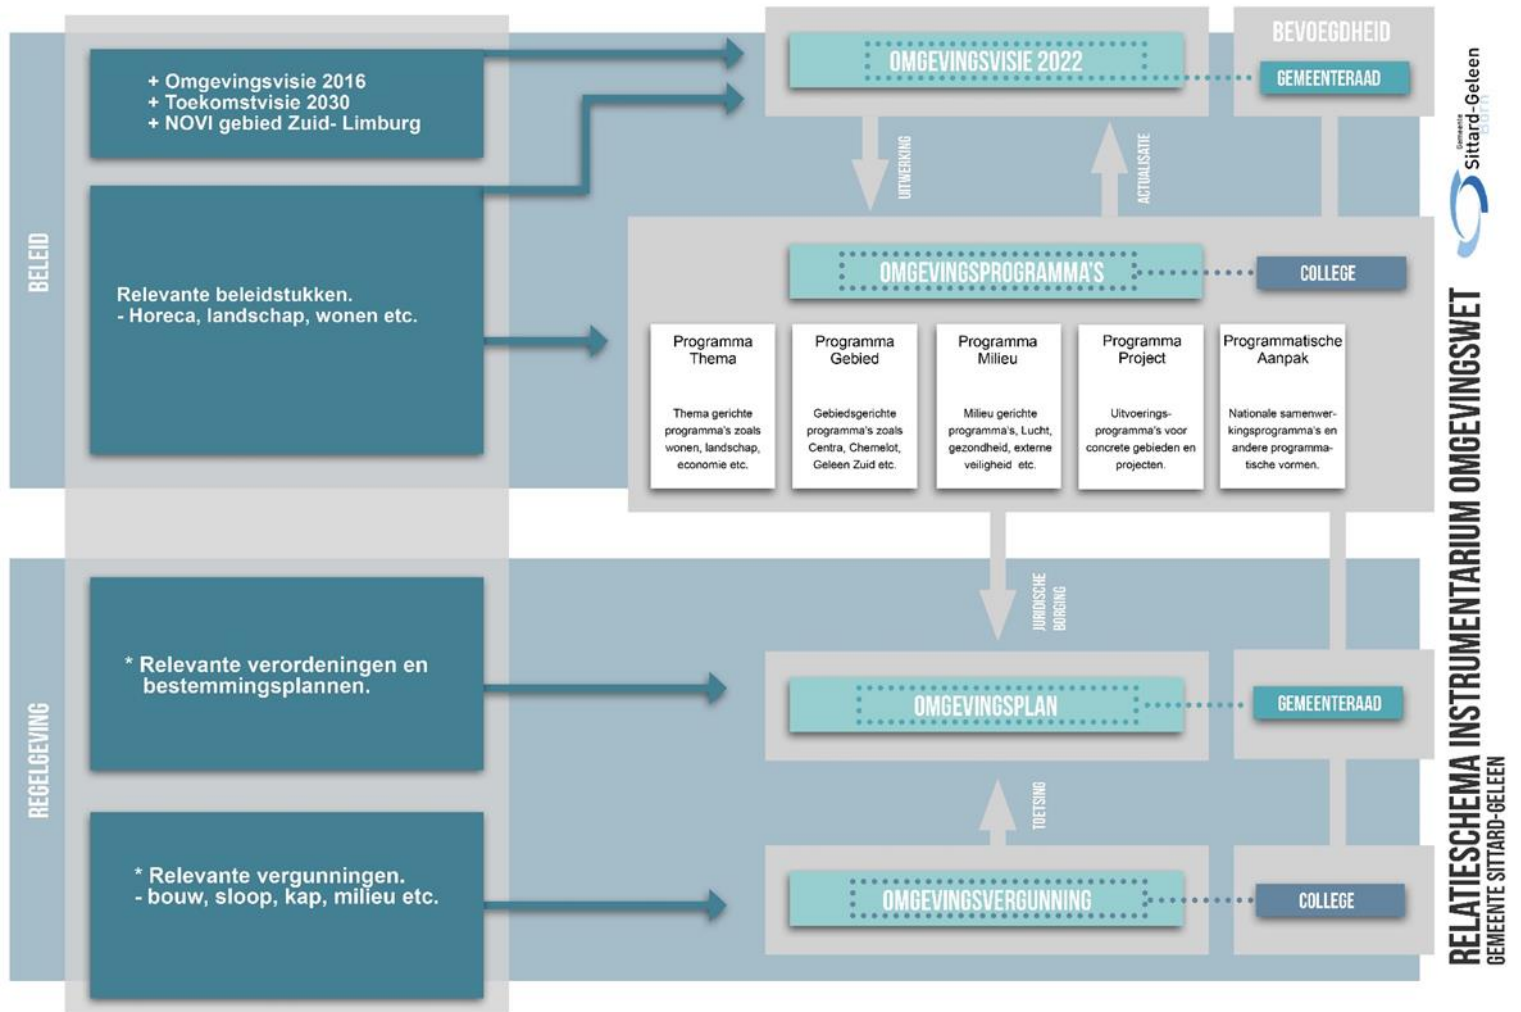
BELEID

+ Omgevingsvisie 2016
+ Toekomstvisie 2030
+ NOVI gebied Zuid- Limburg

Relevante beleidstukken.
- Horeca, landschap, wonen etc.

OMGEVINGSVISIE 2022

BEVOEGDHEID

GEMEENTERAAD

Gemeente Sittard-Geleen

UITWERKING

ACTUALISATIE

OMGEVINGSPROGRAMMA'S

COLLEGE

Programma Thema

Thema gerichte programma's zoals wonen, landschap, economie etc.

Programma Gebied

Gebiedsgerichte programma's zoals Centra, Chemelot, Geleen Zuid etc.

Programma Milieu

Milieu gerichte programma's, Lucht, gezondheid, externe veiligheid etc.

Programma Project

Uitvoerings-programma's voor concrete gebieden en projecten.

Programmatische Aanpak

Nationale samenwerkingsprogramma's en andere programmatische vormen.

JURIDISCHE BORGING

REGELGEVING

* Relevante verordeningen en bestemmingsplannen.

OMGEVINGSPLAN

GEMEENTERAAD

TOETSING

* Relevante vergunningen.
- bouw, sloop, kap, milieu etc.

OMGEVINGSVERGUNNING

COLLEGE

RELATIESCHEMA INSTRUMENTARIUM OMGEVINGSWET
GEMEENTE SITTARD-GELEEN